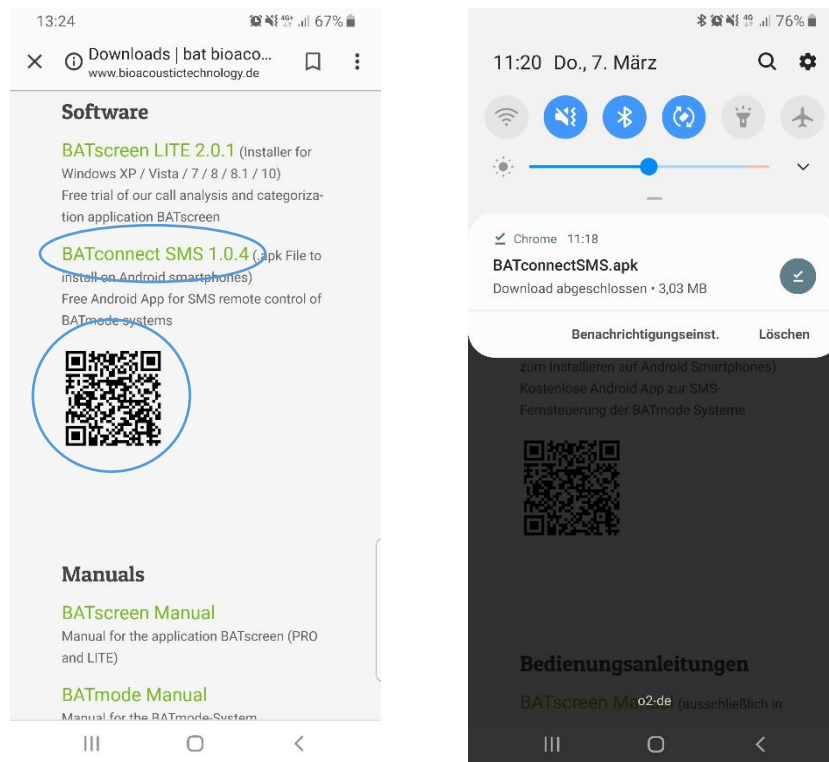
13:24 67%

Downloads | bat bioaco...
www.bioacoustictechnology.de

Software

BATscreen LITE 2.0.1 (Installer for Windows XP / Vista / 7 / 8 / 8.1 / 10)
Free trial of our call analysis and categorization application BATscreen

BATconnect SMS 1.0.4 (.apk File to install on Android smartphones)
Free Android App for SMS remote control of BATmode systems

Manuals

BATscreen Manual
Manual for the application BATscreen (PRO and LITE)

BATmode Manual
Manual for the BATmode-System

76%

11:20 Do., 7. März

Chrome 11:18
BATconnectSMS.apk
Download abgeschlossen • 3,03 MB

Benachrichtigungseinst.
Löschen

zum Installieren auf Android Smartphones)
Kostenlose Android App zur SMS-Fernsteuerung der BATmode Systeme

Bedienungsanleitungen

BATscreen Ma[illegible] (ausschließlich in

o2-de